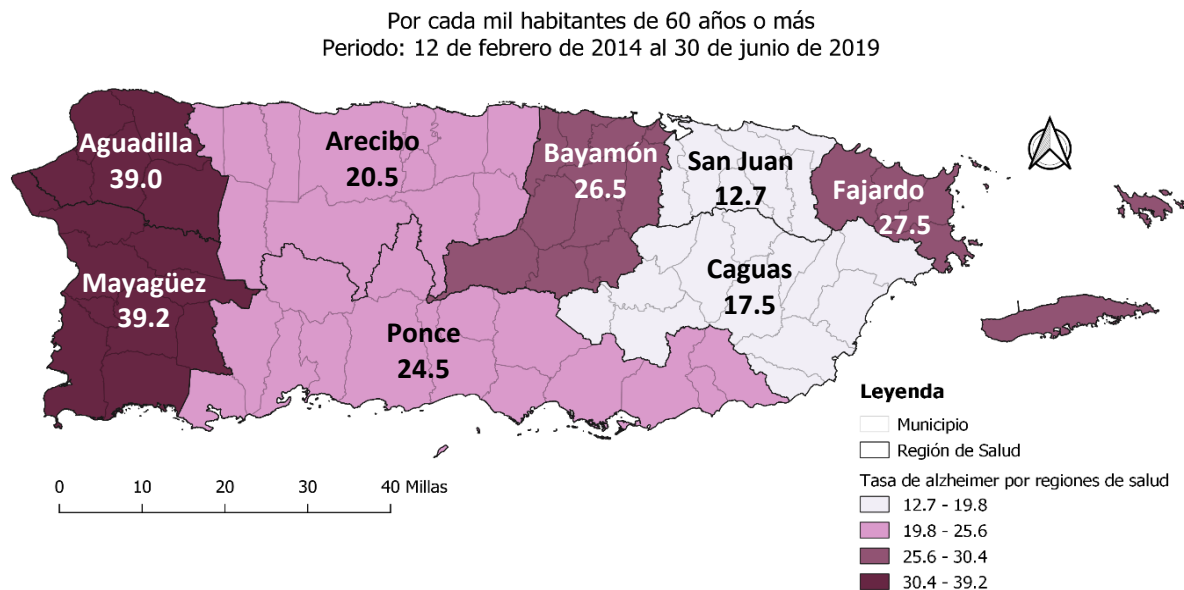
Por cada mil habitantes de 60 años o más
Periodo: 12 de febrero de 2014 al 30 de junio de 2019

Aguadilla
39.0

Arecibo
20.5

Bayamón
26.5

San Juan
12.7

Fajardo
27.5

Caguas
17.5

Mayagüez
39.2

Ponce
24.5

0 10 20 30 40 Millas

Leyenda
Municipio
Región de Salud
Tasa de alzheimer por regiones de salud
12.7 - 19.8
19.8 - 25.6
25.6 - 30.4
30.4 - 39.2